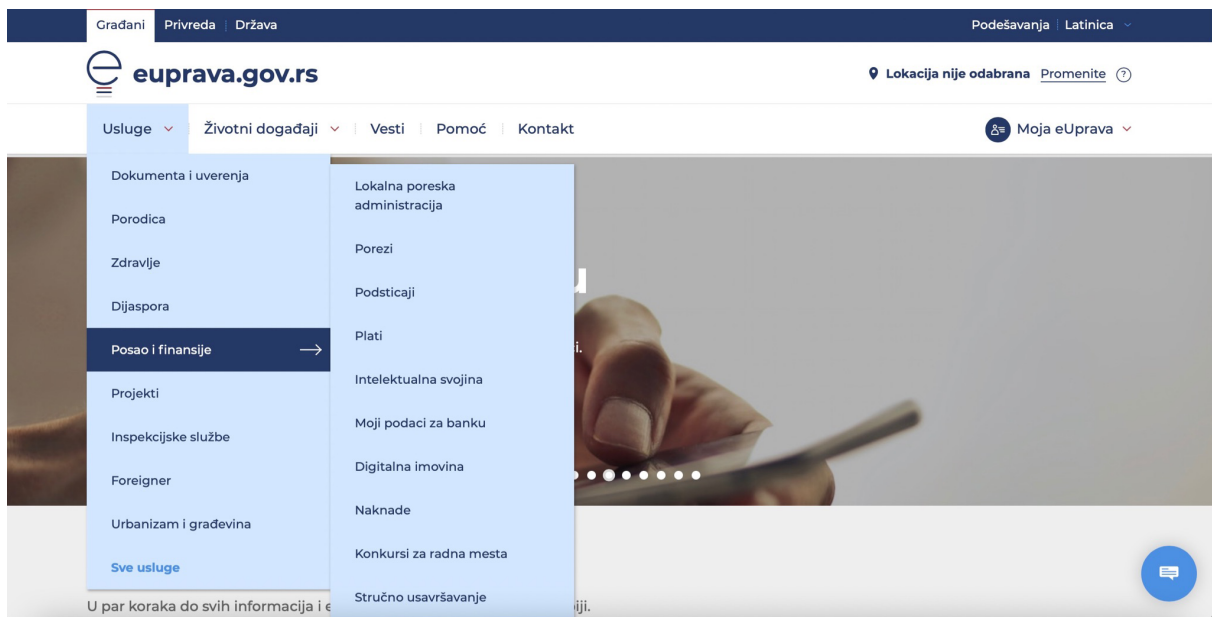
Građani | Privreda | Država

Podešavanja | Latinica

euprava.gov.rs

Lokacija nije odabrana Promenite ?

Usluge | Životni događaji | Vesti | Pomoć | Kontakt

Moja eUprava

Dokumenta i uverenja

Porodica

Zdravlje

Dijaspora

Posao i finansije

Projekti

Inspekcijske službe

Foreigner

Urbanizam i građevina

Sve usluge

Lokalna poreska administracija

Porezi

Podsticaji

Plati

Intelektualna svojina

Moji podaci za banku

Digitalna imovina

Naknade

Konkursi za radna mesta

Stručno usavršavanje

u

i.

U par koraka do svih informacija i e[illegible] iji.